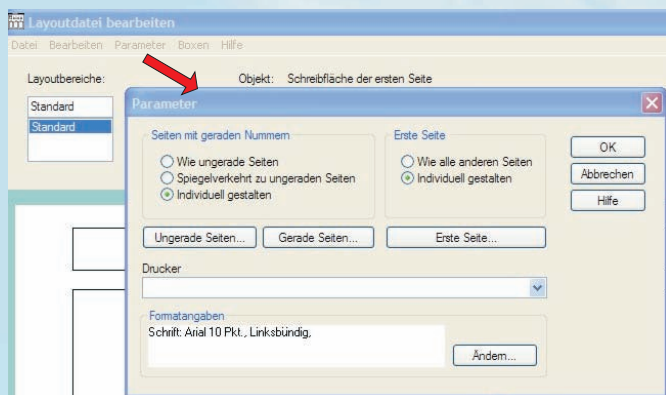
Layoutdatei bearbeiten

Datei Bearbeiten Parameter Boxen Hilfe

Layoutbereiche:

Objekt: Schreibfläche der ersten Seite

Standard

Standard

Parameter

Seiten mit geraden Nummern

Wie ungerade Seiten

Spiegelverkehrt zu ungeraden Seiten

Individuell gestalten

Erste Seite

Wie alle anderen Seiten

Individuell gestalten

OK

Abbrechen

Hilfe

Ungerade Seiten...

Gerade Seiten...

Erste Seite...

Drucker

Formatangaben

Schrift: Arial 10 Pkt., Linksbündig,

Ändern...